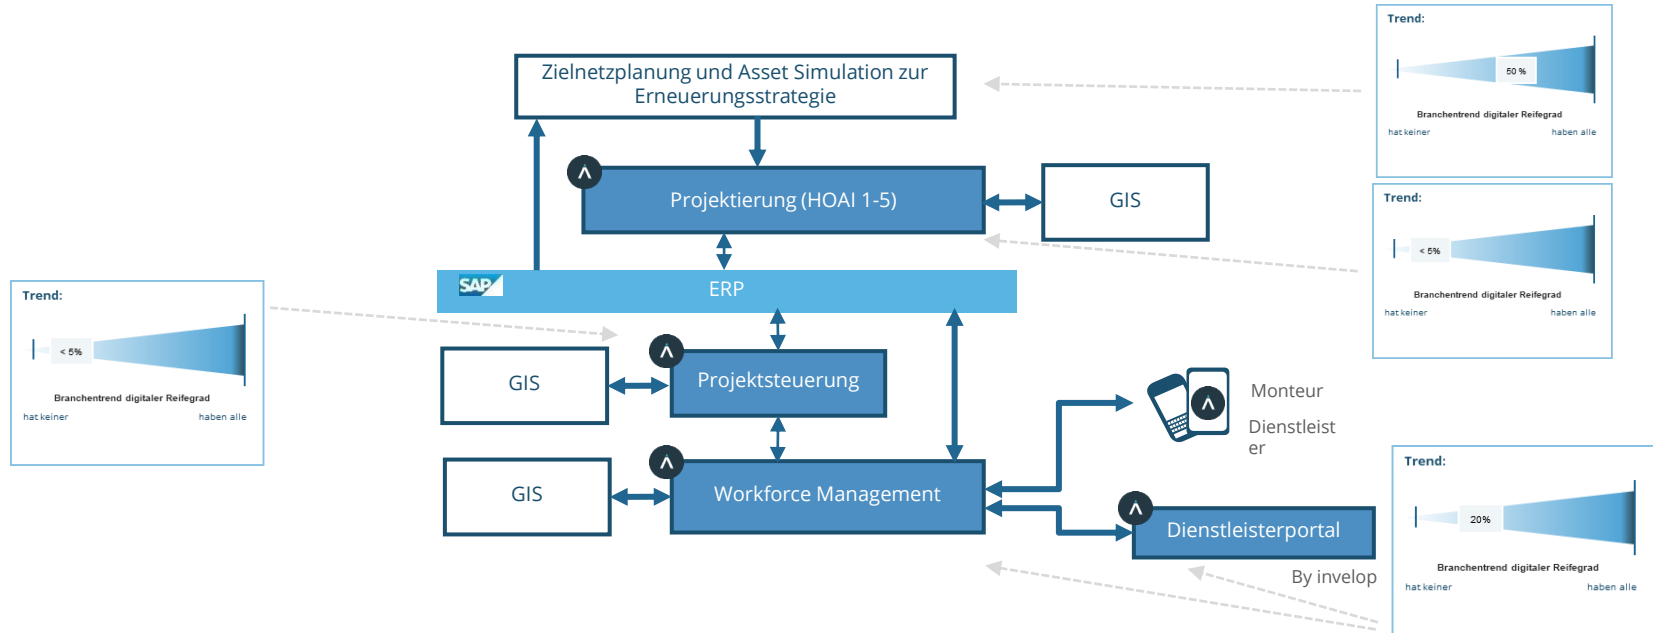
Trend:
50 %
Branchentrend digitaler Reifegrad
hat keiner
haben alle

Zielnetzplanung und Asset Simulation zur Erneuerungsstrategie

Projektierung (HOAI 1-5)

GIS

Trend:
< 5%
Branchentrend digitaler Reifegrad
hat keiner
haben alle

SAP
ERP

Trend:
< 5%
Branchentrend digitaler Reifegrad
hat keiner
haben alle

GIS

Projektsteuerung

Monteur

Dienstleister

GIS

Workforce Management

Dienstleisterportal

By invelop

Trend:
20%
Branchentrend digitaler Reifegrad
hat keiner
haben alle